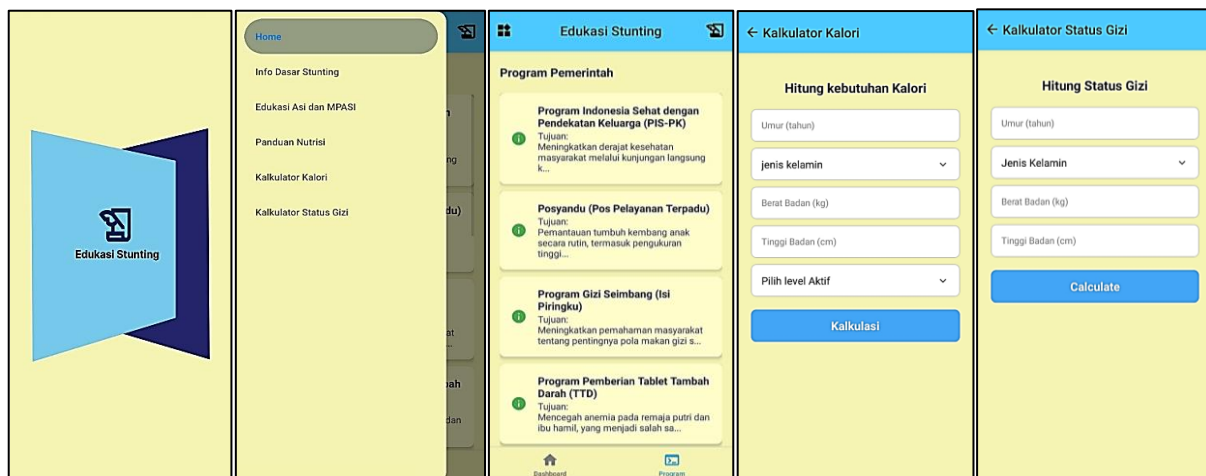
Edukasi Stunting

Home
Info Dasar Stunting
Edukasi Asi dan MPASI
Panduan Nutrisi
Kalkulator Kalori
Kalkulator Status Gizi

n
ng
du)
at
ah
dan

Edukasi Stunting

Program Pemerintah

Program Indonesia Sehat dengan Pendekatan Keluarga (PIS-PK)
Tujuan:
Meningkatkan derajat kesehatan masyarakat melalui kunjungan langsung k...

Posyandu (Pos Pelayanan Terpadu)
Tujuan:
Pemantauan tumbuh kembang anak secara rutin, termasuk pengukuran tinggi...

Program Gizi Seimbang (Isi Piringku)
Tujuan:
Meningkatkan pemahaman masyarakat tentang pentingnya pola makan gizi s...

Program Pemberian Tablet Tambah Darah (TTD)
Tujuan:
Mencegah anemia pada remaja putri dan ibu hamil, yang menjadi salah sa...

Dashboard
Program

← Kalkulator Kalori

Hitung kebutuhan Kalori

Umur (tahun)
jenis kelamin
Berat Badan (kg)
Tinggi Badan (cm)
Pilih level Aktif
Kalkulasi

← Kalkulator Status Gizi

Hitung Status Gizi

Umur (tahun)
Jenis Kelamin
Berat Badan (kg)
Tinggi Badan (cm)
Calculate